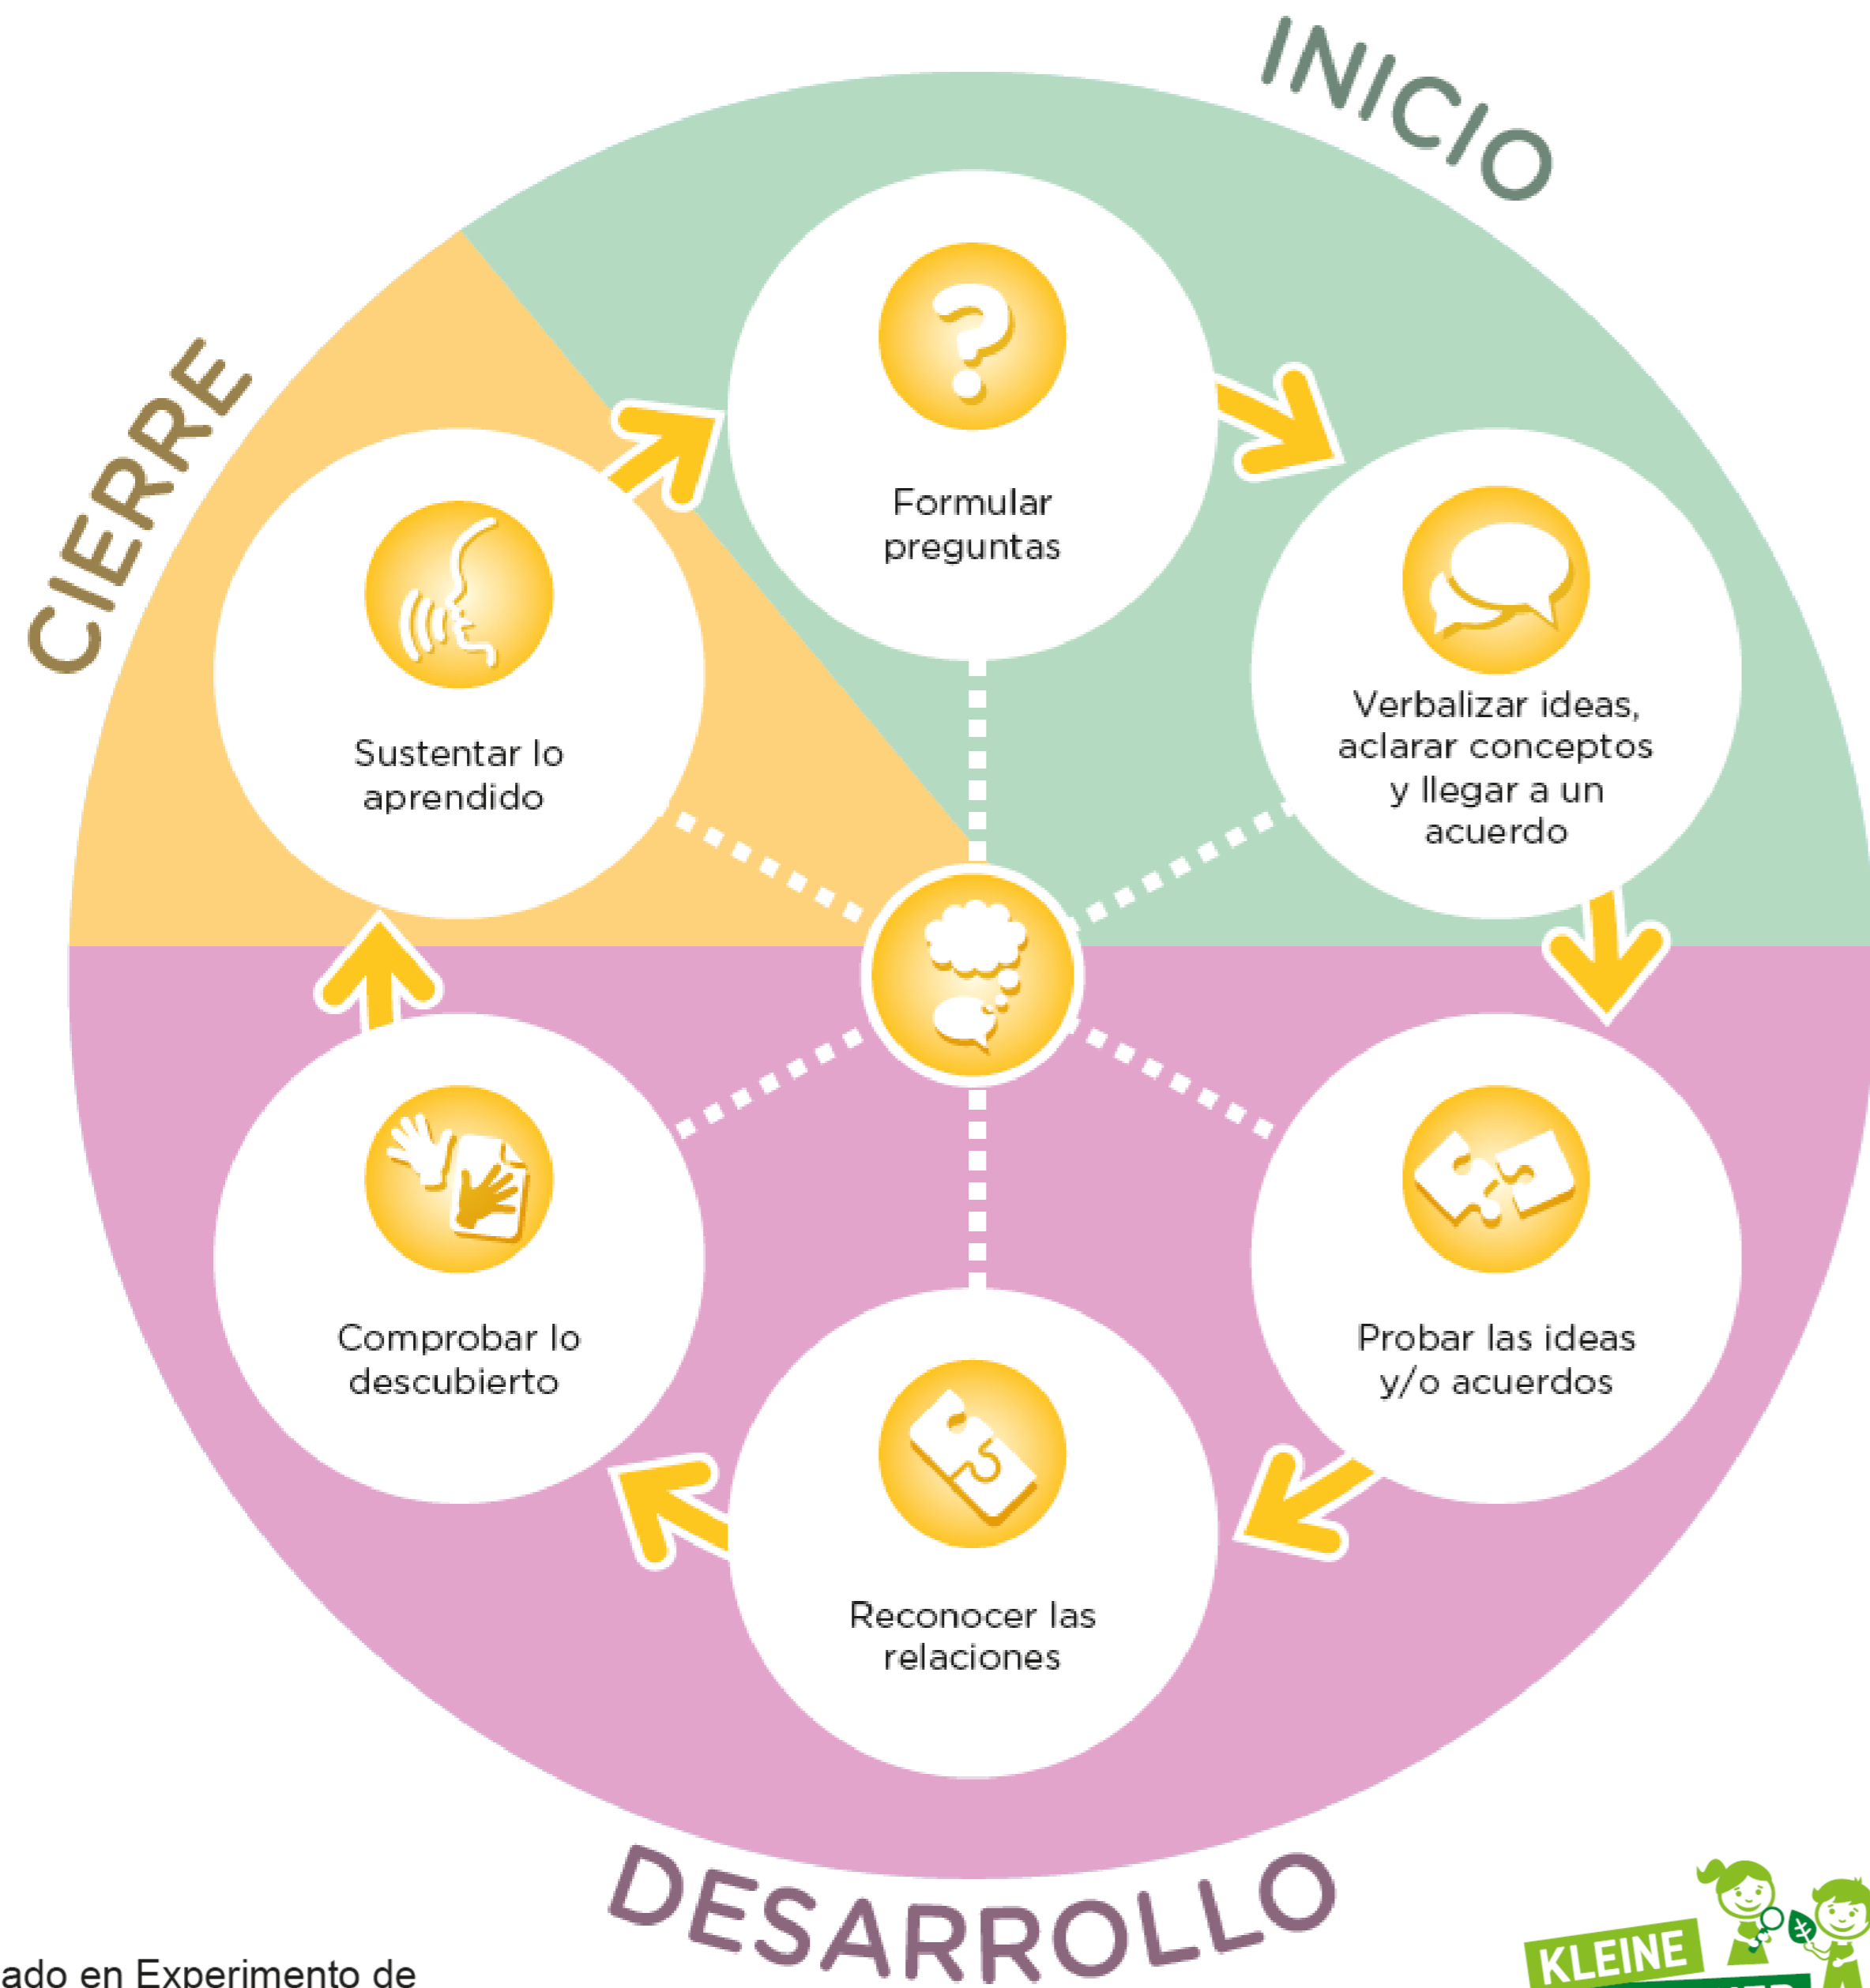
INICIO

CIERRE

Formular preguntas

Verbalizar ideas, aclarar conceptos y llegar a un acuerdo

Sustentar lo aprendido

Probar las ideas y/o acuerdos

Comprobar lo descubierto

Reconocer las relaciones

DESARROLLO

ado en Experimento de

KLEINE